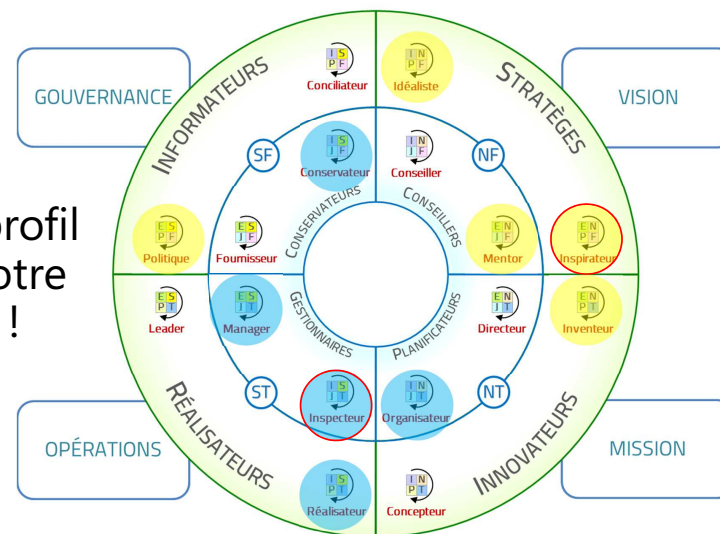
GOUVERNANCE

VISION

OPÉRATIONS

MISSION

rofil
otre
!

INFORMATEURS

STRATÈGES

RÉALISATEURS

INNOVATEURS

CONSERVATEURS

CONSEILLERS

GESTIONNAIRES

PLANIFICATEURS

SF

NF

ST

NT

I S
P F
Conciliateur

I N
P F
Idéaliste

I S
J F
Conservateur

I N
J F
Conseiller

E S
P F
Politique

E S
J F
Fournisseur

E N
J F
Mentor

E N
P F
Inspirateur

E S
P T
Leader

E S
J T
Manager

E N
J T
Directeur

E N
P T
Inventeur

I S
J T
Inspecteur

I N
J T
Organisateur

I S
P T
Réalisateur

I N
P T
Concepteur